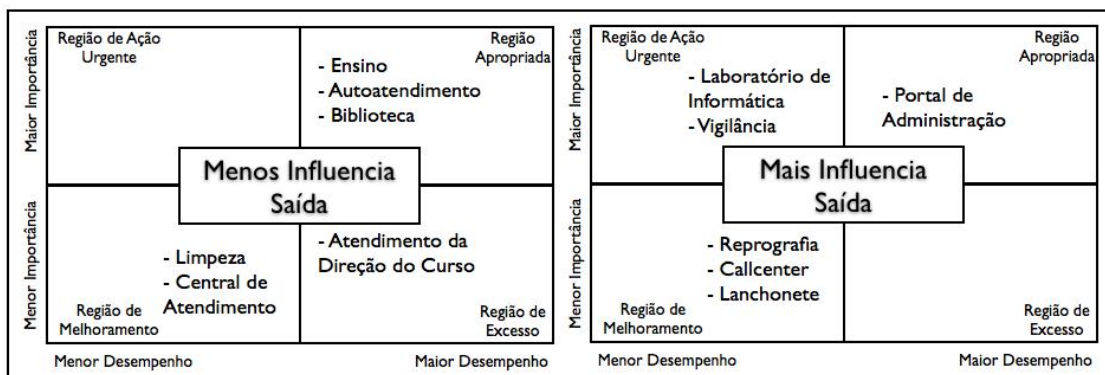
Maior Importância

Região de Ação Urgente

Região Apropriada

- Ensino
- Autoatendimento
- Biblioteca

Menos Influencia Saída

Menor Importância

- Limpeza
- Central de Atendimento

- Atendimento da Direção do Curso

Região de Melhoramento

Região de Excesso

Menor Desempenho

Maior Desempenho

Maior Importância

Região de Ação Urgente

- Laboratório de Informática
- Vigilância

Região Apropriada

- Portal de Administração

Mais Influencia Saída

Menor Importância

- Reprografia
- Callcenter
- Lanchonete

Região de Melhoramento

Região de Excesso

Menor Desempenho

Maior Desempenho